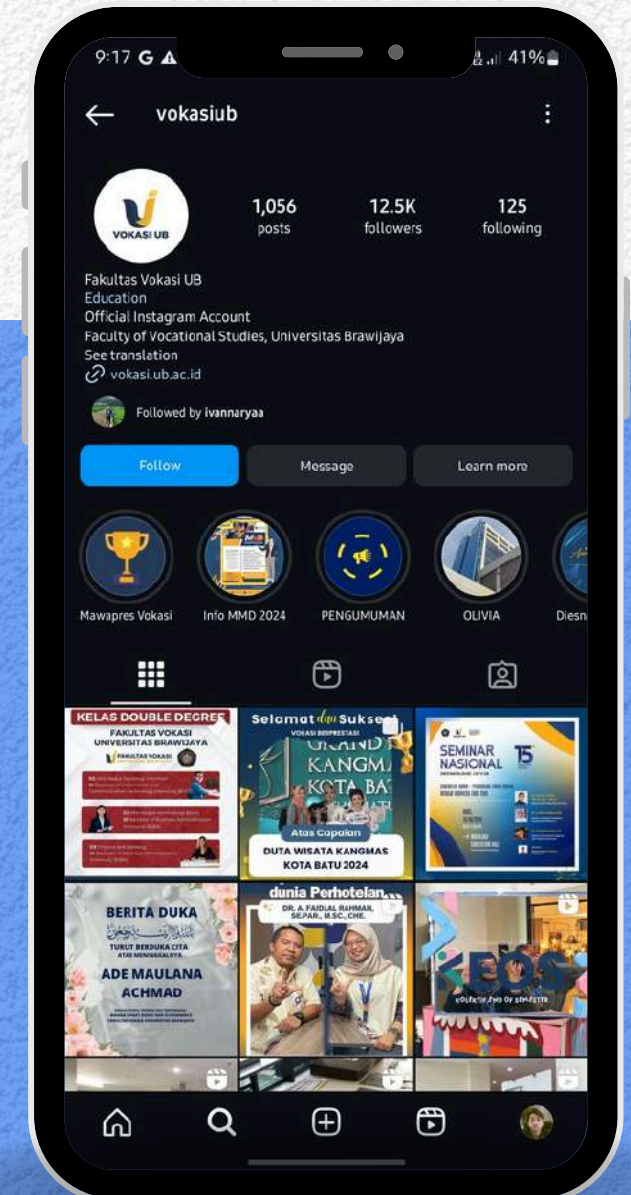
9:17 G ▲ 41%

vokasiub

VOKASI UB

1,056
posts

12.5K
followers

125
following

Fakultas Vokasi UB
Education
Official Instagram Account
Faculty of Vocational Studies, Universitas Brawijaya
See translation
vokasi.ub.ac.id

Followed by ivannaryaa

Follow
Message
Learn more

Mawapres Vokasi
Info MMD 2024
PENGUMUMAN
OLIVIA
Diesn

KELAS DOUBLE DEGREE
FAKULTAS VOKASI UNIVERSITAS BRAWIJAYA

Selamat dan Sukses
VOKASI BERPRESTASI
GRAND KANGMAS KOTA BATU
Atas Capaian
DUTA WISATA KANGMAS KOTA BATU 2024

SEMINAR NASIONAL
15

BERITA DUKA
TURUT BERDUKA CITA ATAS MENINGGALNYA
ADE MAULANA ACHMAD

dunia Perhotelan
DR. A FAIDIAL RAHMAN, SE.PAR., M.SC., CHE.

KEOS
COLLECTIONS OF SEMESTER